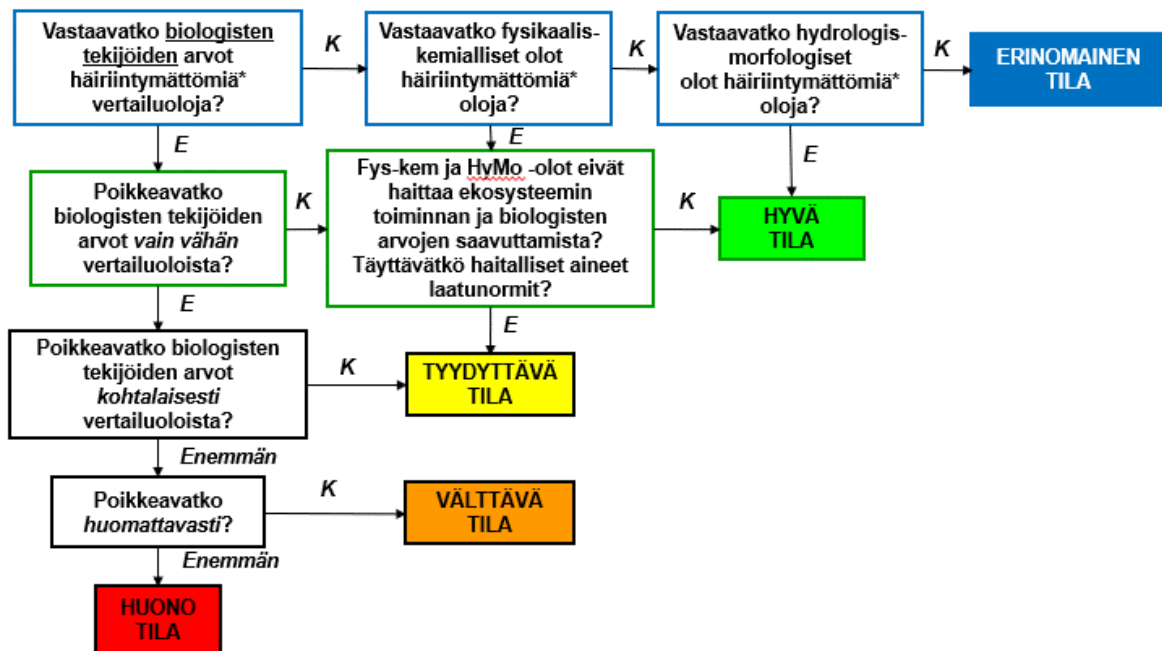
Vastaavatko biologisten tekijöiden arvot häiriintymättömiä* vertailuoloja?

K

Vastaavatko fysikaalis-kemialliset olot häiriintymättömiä* oloja?

K

Vastaavatko hydrologis-morfologiset olot häiriintymättömiä* oloja?

K

ERINOMAINEN TILA

E

E

E

Poikkeavatko biologisten tekijöiden arvot *vain vähän* vertailuoloista?

K

Fys-kem ja HyMo -olot eivät haittaa ekosysteemin toiminnan ja biologisten arvojen saavuttamista? Täyttävätkö haitalliset aineet laatunormit?

K

HYVÄ TILA

E

E

Poikkeavatko biologisten tekijöiden arvot *kohtalaisesti* vertailuoloista?

K

TYYDYTTÄVÄ TILA

*Enemmän*

Poikkeavatko *huomattavasti*?

K

VÄLTTÄVÄ TILA

*Enemmän*

HUONO TILA